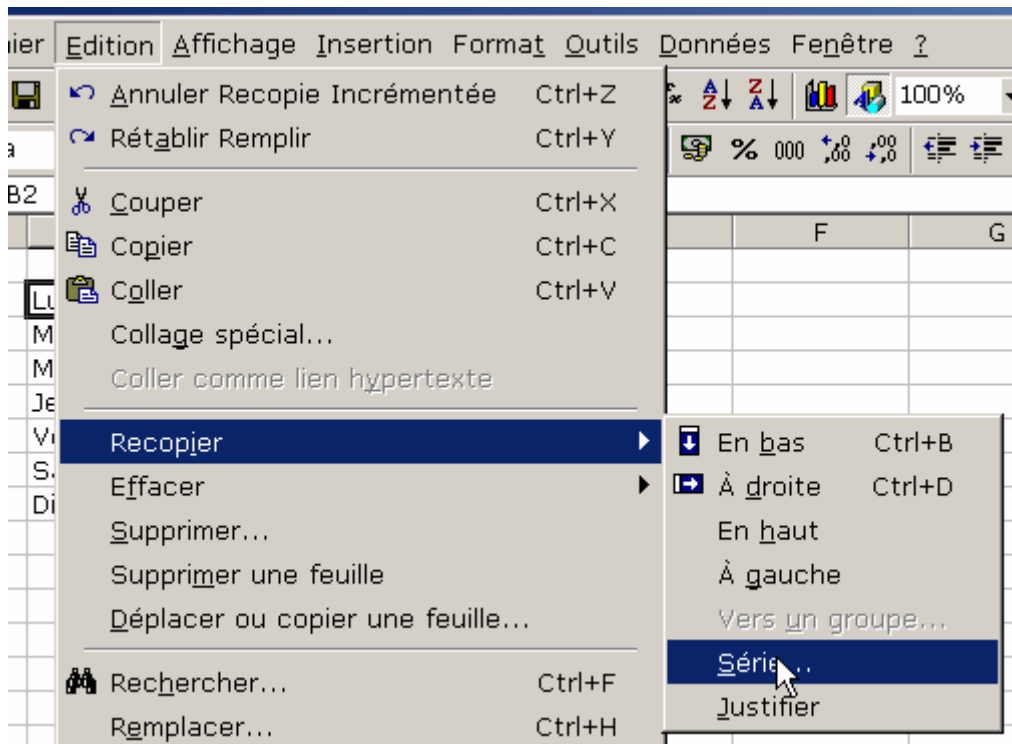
ier Edition Affichage Insertion Format Outils Données Fenêtre ?

Annuler Recopie Incrémentée Ctrl+Z
Rétablir Remplir Ctrl+Y

Couper Ctrl+X
Copier Ctrl+C
Coller Ctrl+V
Collage spécial...
Coller comme lien hypertexte

Recopier
Effacer
Supprimer...
Supprimer une feuille
Déplacer ou copier une feuille...

Rechercher... Ctrl+F
Remplacer... Ctrl+H

En bas Ctrl+B
À droite Ctrl+D
En haut
À gauche
Vers un groupe...
Série...
Justifier

100%
% 000
B2
F
G
Lu
M
M
Je
V
S
Di
a